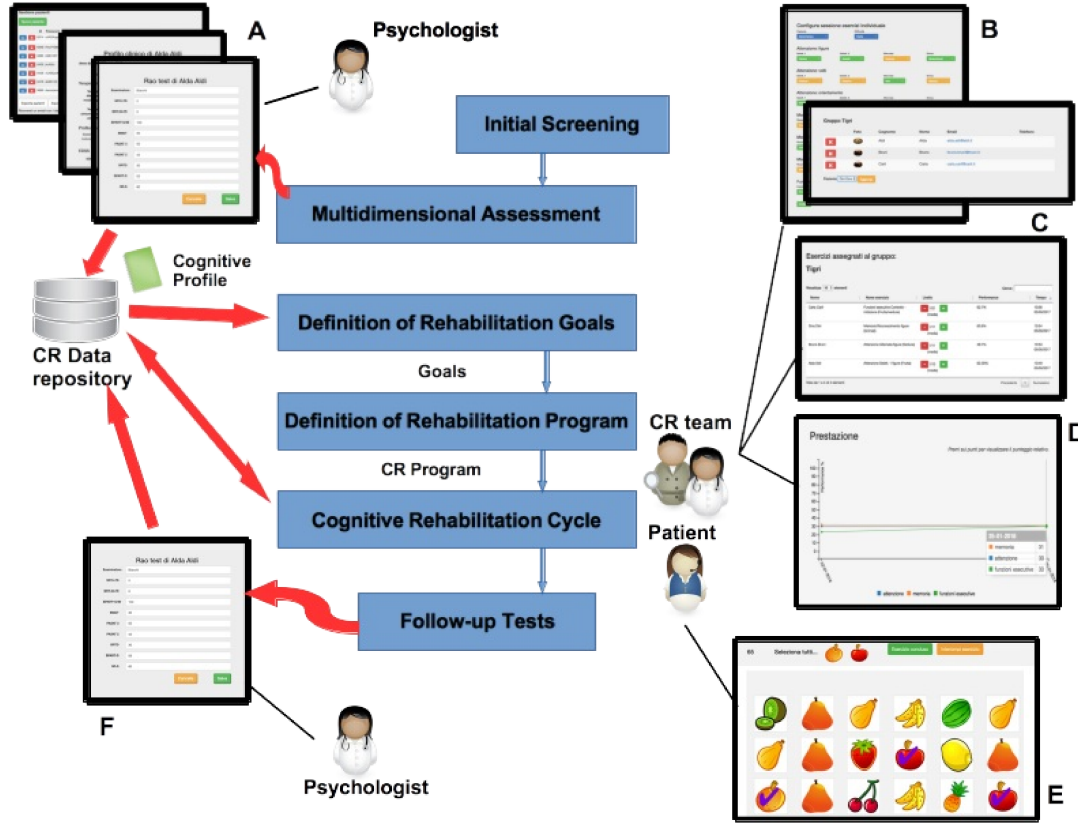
A

Psychologist

Rao test di Aldo Aldi

Initial Screening

Multidimensional Assessment

Cognitive Profile

CR Data repository

Definition of Rehabilitation Goals

Goals

Definition of Rehabilitation Program

CR Program

Cognitive Rehabilitation Cycle

Follow-up Tests

Rao test di Aldo Aldi

F

Psychologist

B

Configura sessione esercizi individuale

Gruppo Tigri

C

Esercizi assegnati al gruppo:
Tigri

CR team

D

Prestazione

Patient

E

Seleziona tutti...